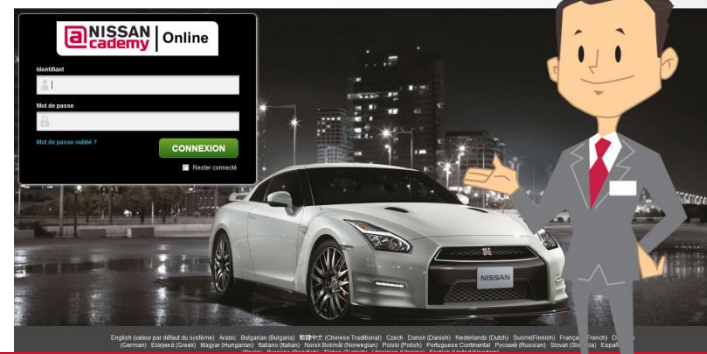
a NISSAN cademy | Online

Identifiant

Mot de passe

Mot de passe oublié ?

CONNEXION

Rester connecté

NISSAN

English (valeur par défaut du système) Arabic Bulgarian (Bulgaria) 繁體中文 (Chinese Traditional) Czech Dansk (Danish) Nederlands (Dutch) Suomi(Finnish) Français ([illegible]French) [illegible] (German) Ελληνικά (Greek) Magyar (Hungarian) Italiano (Italian) Norsk Bokmål (Norwegian) Polski (Polish) Portuguese Continental Русский (Russian) Slovak (Slo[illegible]) Españ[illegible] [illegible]